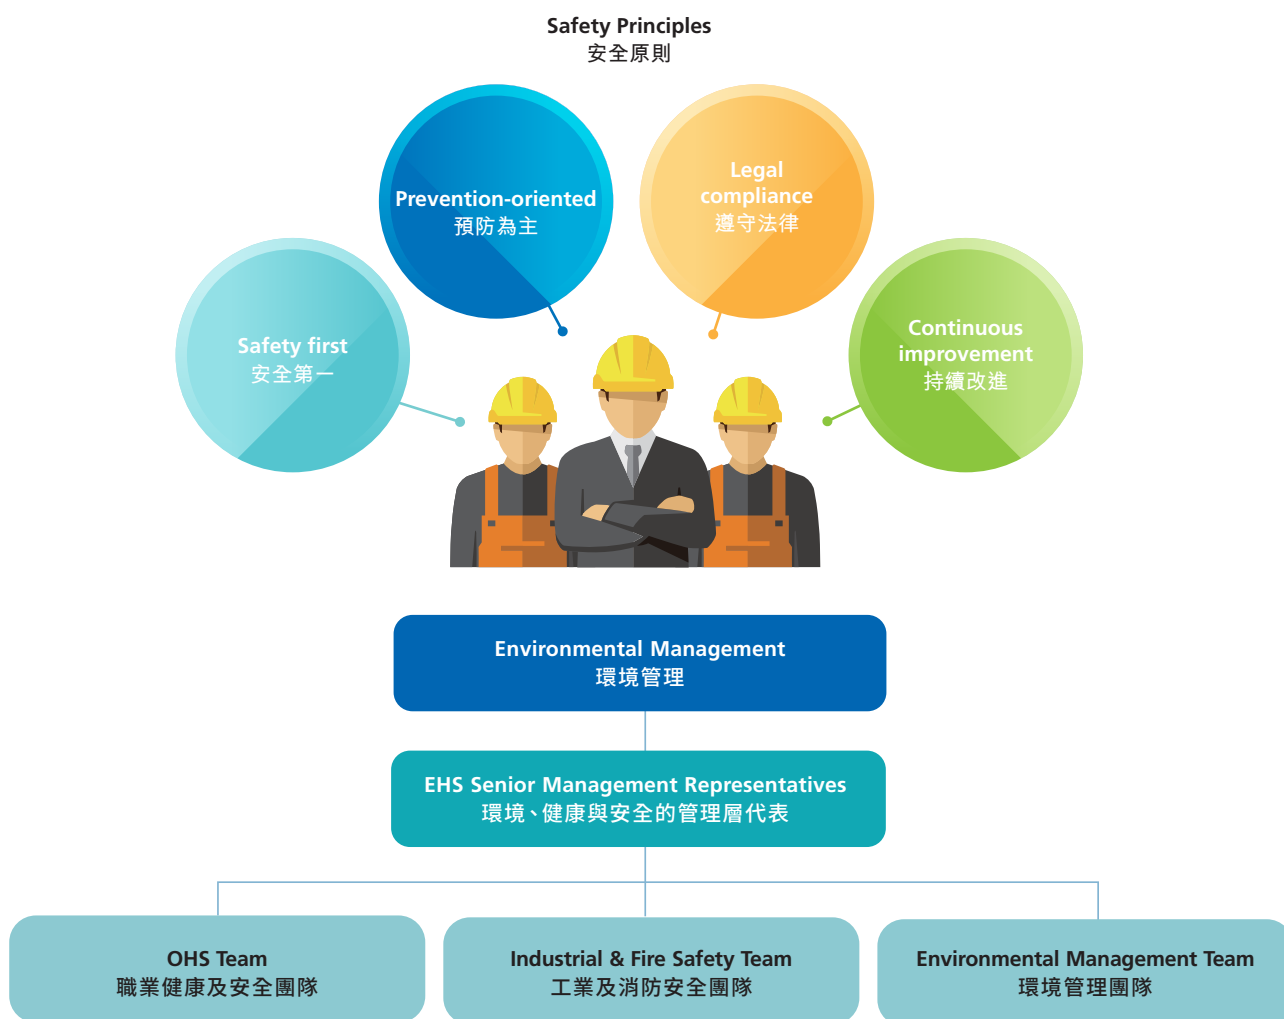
Safety Principles
安全原則

Safety first
安全第一

Prevention-oriented
預防為主

Legal compliance
遵守法律

Continuous improvement
持續改進

Environmental Management
環境管理

EHS Senior Management Representatives
環境、健康與安全的管理層代表

OHS Team
職業健康及安全團隊

Industrial & Fire Safety Team
工業及消防安全團隊

Environmental Management Team
環境管理團隊